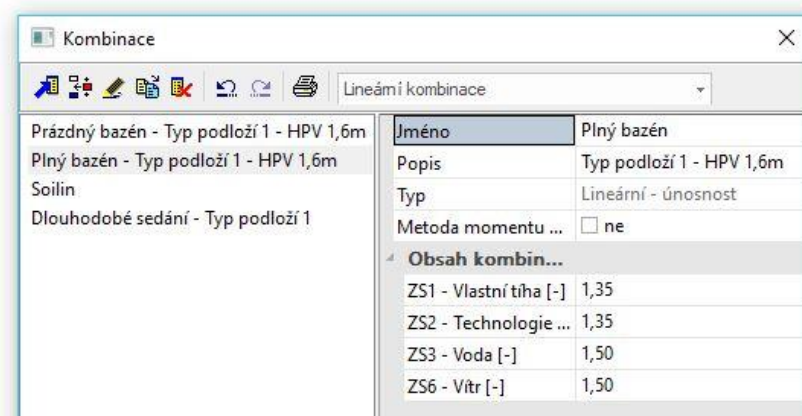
Kombinace

×

Lineámí kombinace

Prázdný bazén - Typ podloží 1 - HPV 1,6m
Plný bazén - Typ podloží 1 - HPV 1,6m
Soilin
Dlouhodobé sedání - Typ podloží 1

| Jméno | Plný bazén |
|---|---|
| Popis | Typ podloží 1 - HPV 1,6m |
| Typ | Lineární - únosnost |
| Metoda momentu ... | ☐ ne |
| Obsah kombin... | |
| ZS1 - Vlastní tíha [-] | 1,35 |
| ZS2 - Technologie ... | 1,35 |
| ZS3 - Voda [-] | 1,50 |
| ZS6 - Vítr [-] | 1,50 |